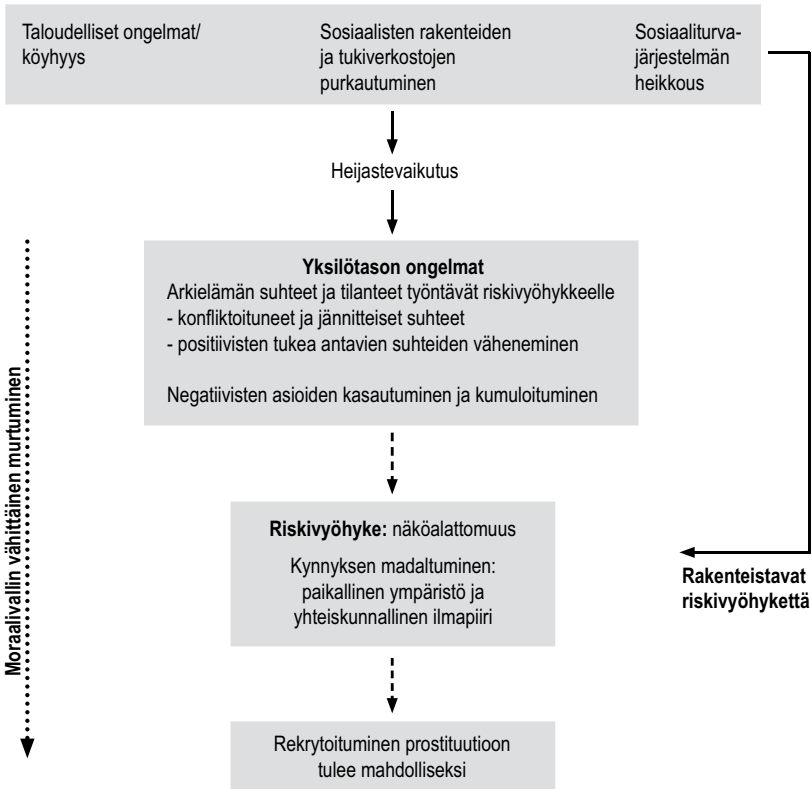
Taloudelliset ongelmat/ köyhyys

Sosiaalisten rakenteiden ja tukiverkostojen purkautuminen

Sosiaaliturvajärjestelmän heikkous

Heijastevaikutus

**Yksilötason ongelmat**
Arkielämän suhteet ja tilanteet työntävät riskivyöhykkeelle
- konfliktoituneet ja jännitteiset suhteet
- positiivisten tukea antavien suhteiden väheneminen

Negatiivisten asioiden kasautuminen ja kumuloituminen

**Riskivyöhyke:** näköalattomuus

Kynnyksen madaltuminen: paikallinen ympäristö ja yhteiskunnallinen ilmapiiri

Rekrytoituminen prostituutioon tulee mahdolliseksi

Moraalivallin vähittäinen murtuminen

Rakenteistavat riskivyöhykettä